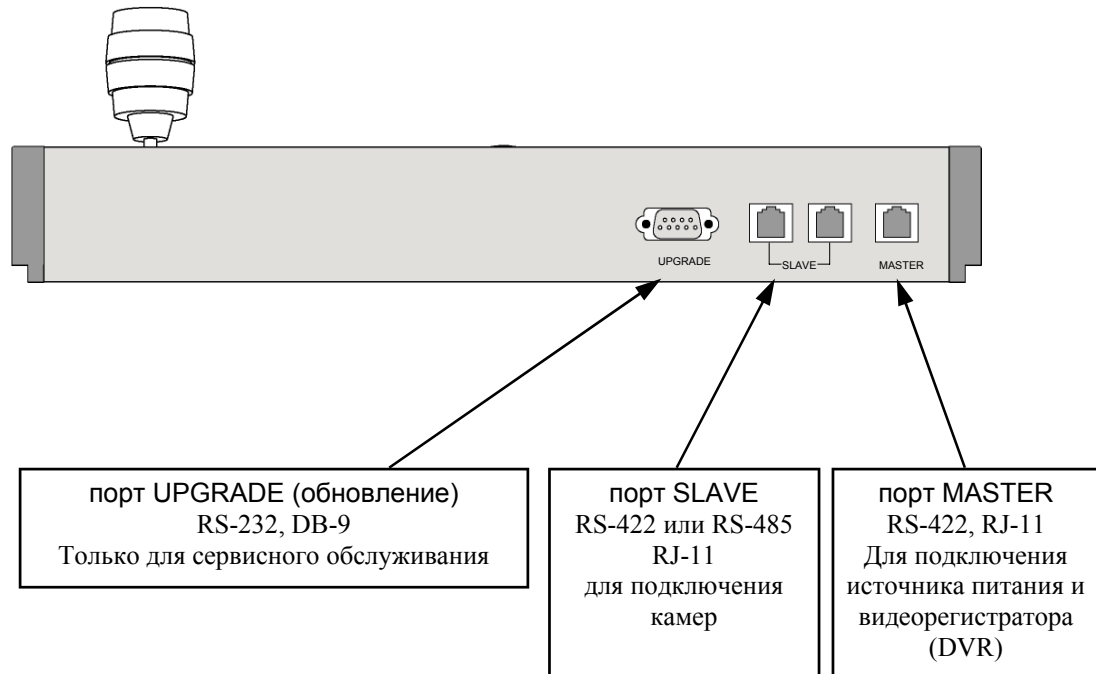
UPGRADE

SLAVE

MASTER

порт UPGRADE (обновление)
RS-232, DB-9
Только для сервисного обслуживания

порт SLAVE
RS-422 или RS-485
RJ-11
для подключения камер

порт MASTER
RS-422, RJ-11
Для подключения источника питания и видеорегистратора (DVR)